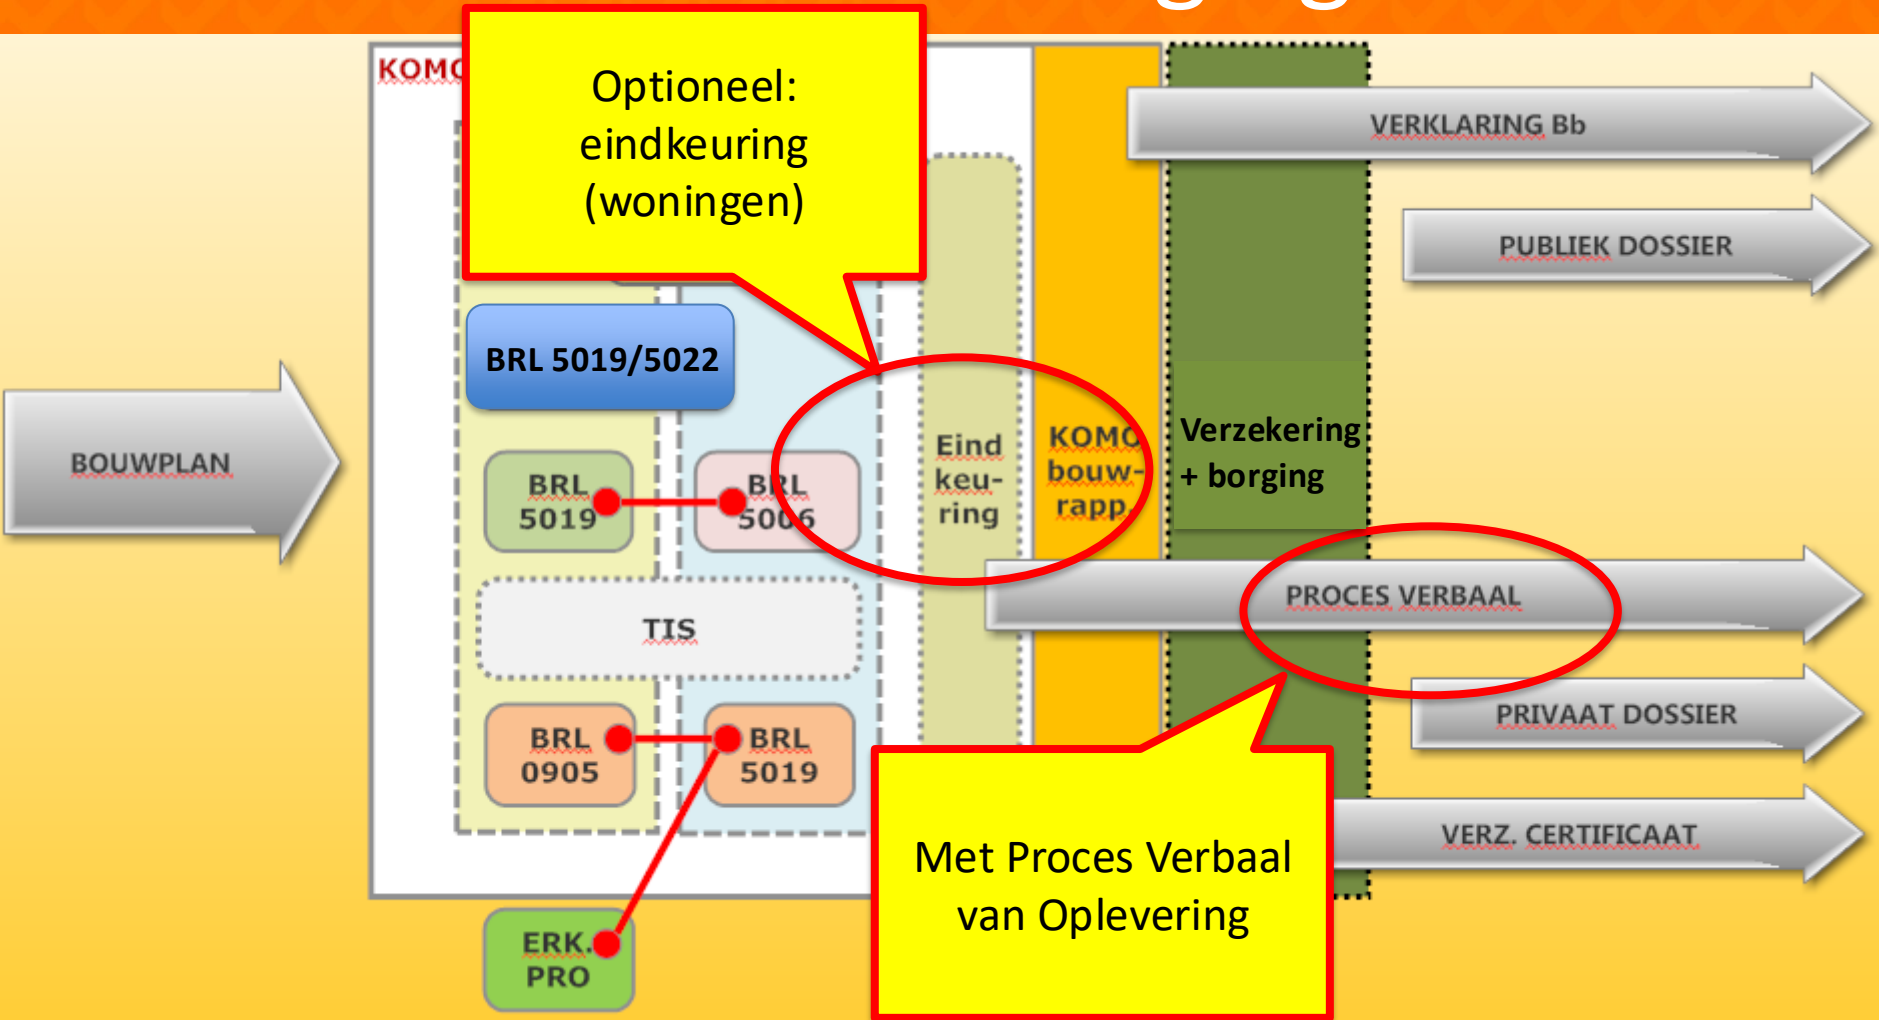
KOMO

Optioneel: eindkeuring (woningen)

VERKLARING Bb

PUBLIEK DOSSIER

BRL 5019/5022

BOUWPLAN

BRL 5019

BRL 5006

Eind keu- ring

KOMO bouw- rapp.

Verzekering + borging

TIS

PROCES VERBAAL

PRIVAAT DOSSIER

BRL 0905

BRL 5019

VERZ. CERTIFICAAT

ERK. PRO

Met Proces Verbaal van Oplevering